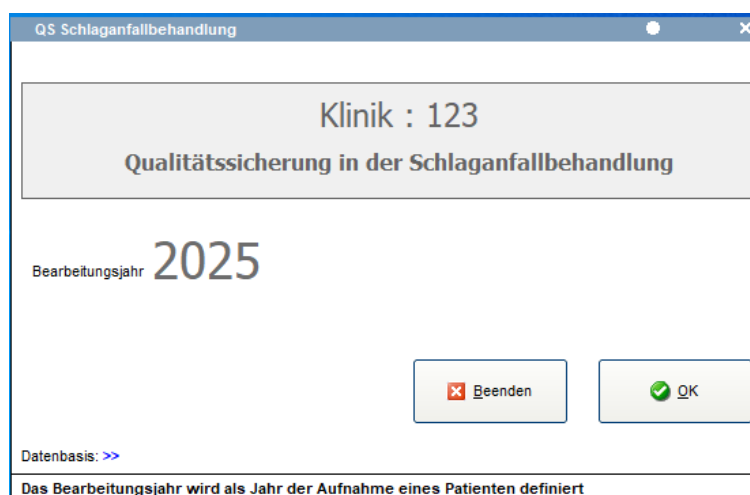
QS Schlaganfallbehandlung

Klinik : 123

Qualitätssicherung in der Schlaganfallbehandlung

Bearbeitungsjahr 2025

Beenden

OK

Datenbasis: >>

Das Bearbeitungsjahr wird als Jahr der Aufnahme eines Patienten definiert